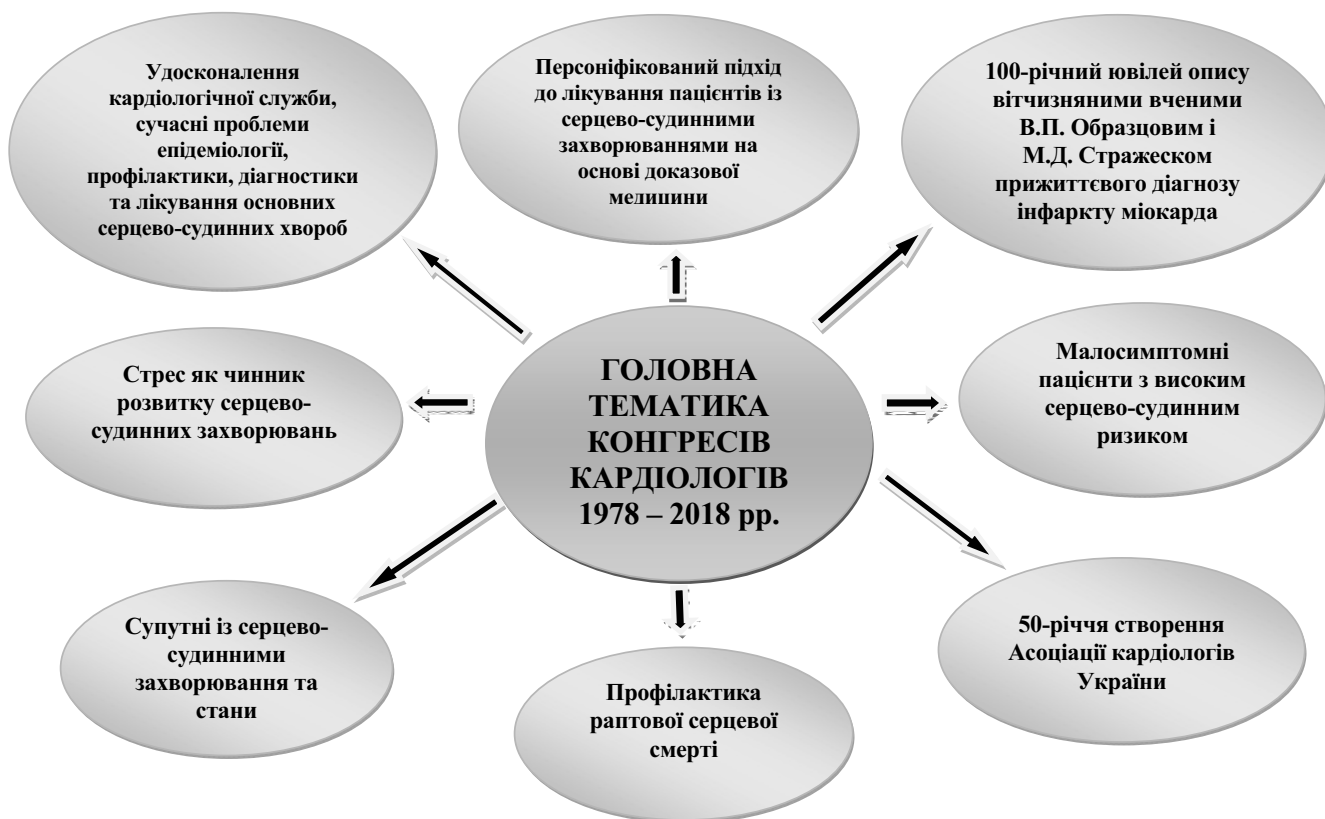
Удосконалення кардіологічної служби, сучасні проблеми епідеміології, профілактики, діагностики та лікування основних серцево-судинних хвороб

Персоніфікований підхід до лікування пацієнтів із серцево-судинними захворюваннями на основі доказової медицини

100-річний ювілей опису вітчизняними вченими В.П. Образцовим і М.Д. Стражеском прижиттєвого діагнозу інфаркту міокарда

Стрес як чинник розвитку серцево-судинних захворювань

ГОЛОВНА ТЕМАТИКА КОНГРЕСІВ КАРДІОЛОГІВ 1978 – 2018 рр.

Малосимптомні пацієнти з високим серцево-судинним ризиком

Супутні із серцево-судинними захворювання та стани

Профілактика раптової серцевої смерті

50-річчя створення Асоціації кардіологів України